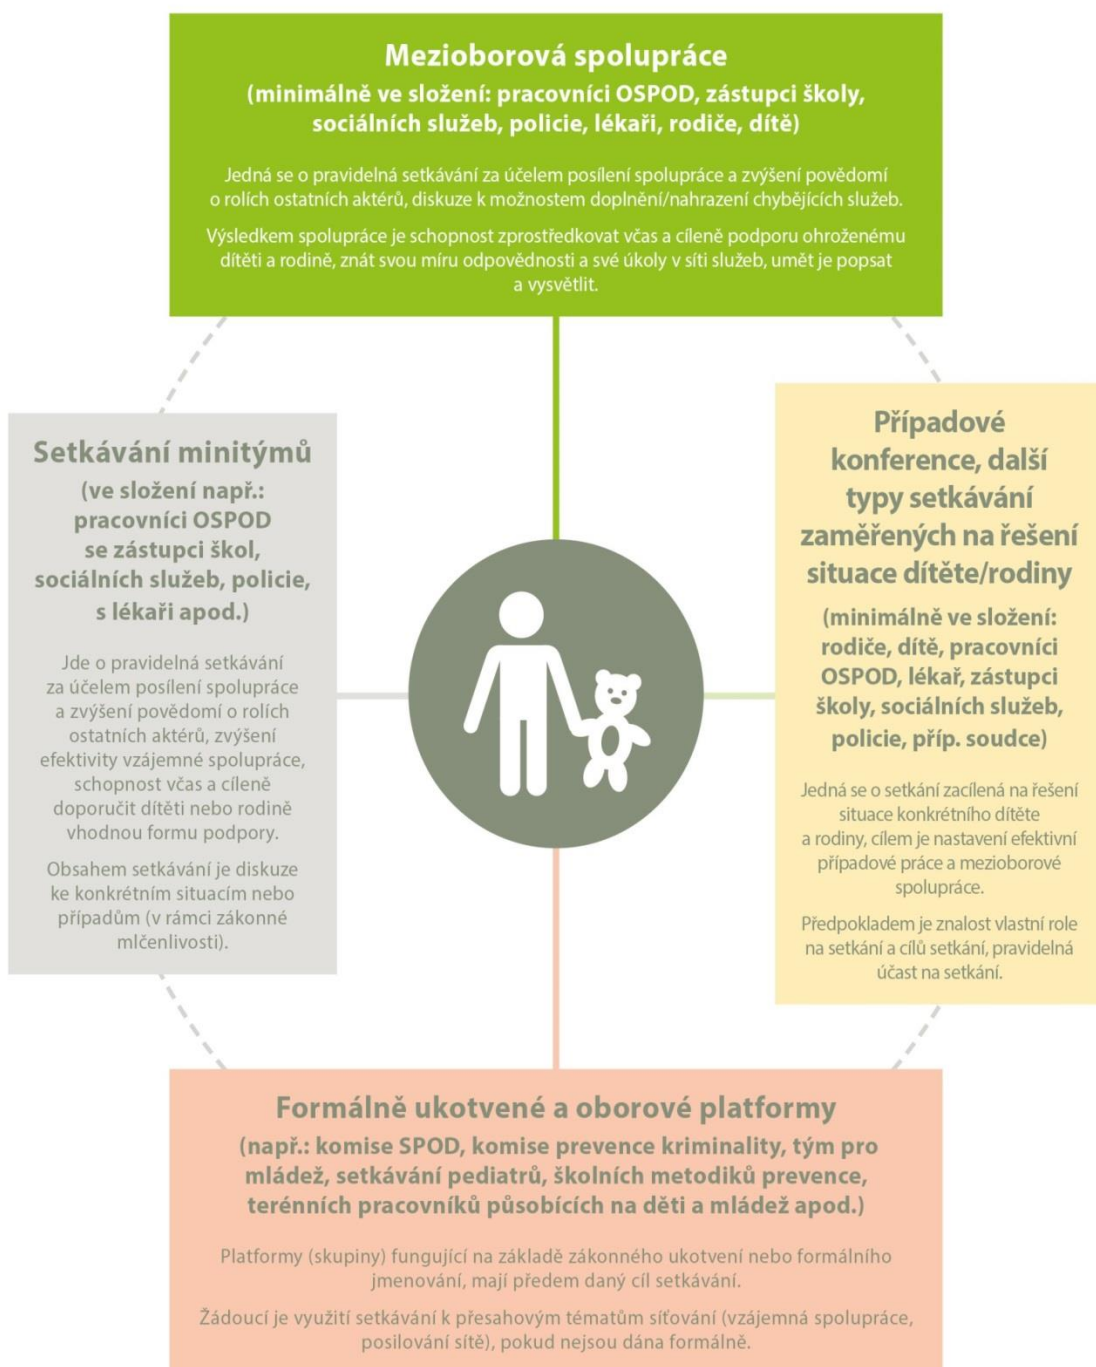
Mezioborová spolupráce
(minimálně ve složení: pracovníci OSPOD, zástupci školy, sociálních služeb, policie, lékaři, rodiče, dítě)

Jedná se o pravidelná setkávání za účelem posílení spolupráce a zvýšení povědomí o rolích ostatních aktérů, diskuze k možnostem doplnění/nahrazení chybějících služeb.

Výsledkem spolupráce je schopnost zprostředkovat včas a cíleně podporu ohroženému dítěti a rodině, znát svou míru odpovědnosti a své úkoly v síti služeb, umět je popsat a vysvětlit.

Setkávání minitýmů
(ve složení např.: pracovníci OSPOD se zástupci škol, sociálních služeb, policie, s lékaři apod.)

Jde o pravidelná setkávání za účelem posílení spolupráce a zvýšení povědomí o rolích ostatních aktérů, zvýšení efektivity vzájemné spolupráce, schopnost včas a cíleně doporučit dítěti nebo rodině vhodnou formu podpory.

Obsahem setkávání je diskuze ke konkrétním situacím nebo případům (v rámci zákonné mlčenlivosti).

Případové konference, další typy setkávání zaměřených na řešení situace dítěte/rodiny
(minimálně ve složení: rodiče, dítě, pracovníci OSPOD, lékař, zástupci školy, sociálních služeb, policie, příp. soudce)

Jedná se o setkání zacílená na řešení situace konkrétního dítěte a rodiny, cílem je nastavení efektivní případové práce a mezioborové spolupráce.

Předpokladem je znalost vlastní role na setkání a cílů setkání, pravidelná účast na setkání.

Formálně ukotvené a oborové platformy
(např.: komise SPOD, komise prevence kriminality, tým pro mládež, setkávání pediatrů, školních metodiků prevence, terénních pracovníků působících na děti a mládež apod.)

Platformy (skupiny) fungující na základě zákonného ukotvení nebo formálního jmenování, mají předem daný cíl setkávání.

Žádoucí je využití setkávání k přesahovým tématům síťování (vzájemná spolupráce, posilování sítě), pokud nejsou dána formálně.